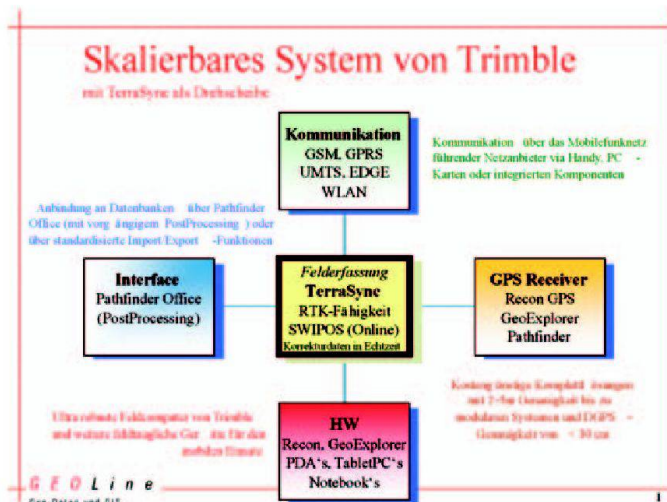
Skalierbares System von Trimble

mit TerraSync als Drehscheibe

Kommunikation
GSM, GPRS
UMTS, EDGE
WLAN

Kommunikation über das Mobilefunknetz führender Netzanbieter via Handy, PC - Karten oder integrierten Komponenten

Anbindung an Datenbanken über Pathfinder Office (mit vorgängigem PostProcessing) oder über standardisierte Import/Export -Funktionen

Interface
Pathfinder Office
(PostProcessing)

Felderfassung
TerraSync
RTK-Fähigkeit
SWIPOS (Online)
Korrekturdaten in Echtzeit

GPS Receiver
Recon GPS
GeoExplorer
Pathfinder

Kostengünstige Komplettlösungen mit 2-5m Genauigkeit bis zu modularen Systemen und DGPS - Genauigkeit von < 30 cm

Ultra robuste Feldcomputer von Trimble und weitere feldtaugliche Geräte für den mobilen Einsatz

HW
Recon, GeoExplorer
PDA's, TabletPC's
Notebook's

GEOLine

Geo-Daten und GIS

1